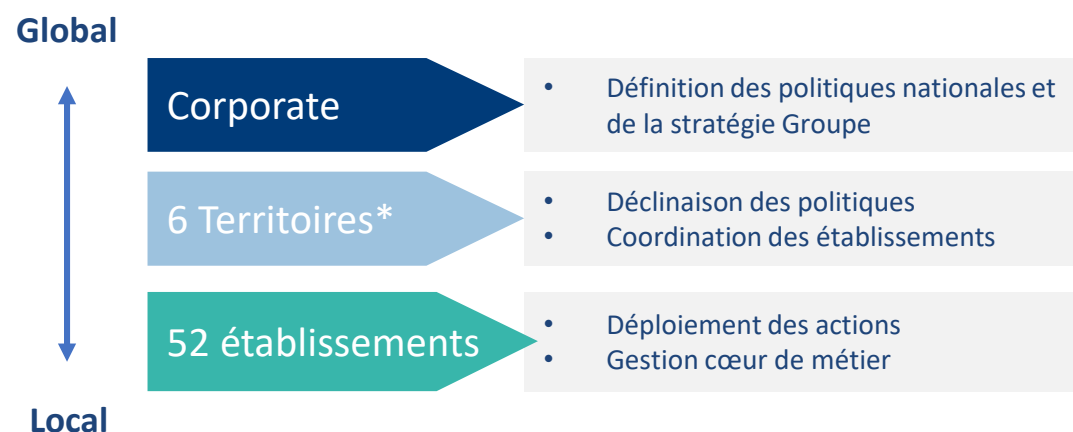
Global

Corporate

• Définition des politiques nationales et de la stratégie Groupe

6 Territoires*

• Déclinaison des politiques
• Coordination des établissements

52 établissements

• Déploiement des actions
• Gestion cœur de métier

Local